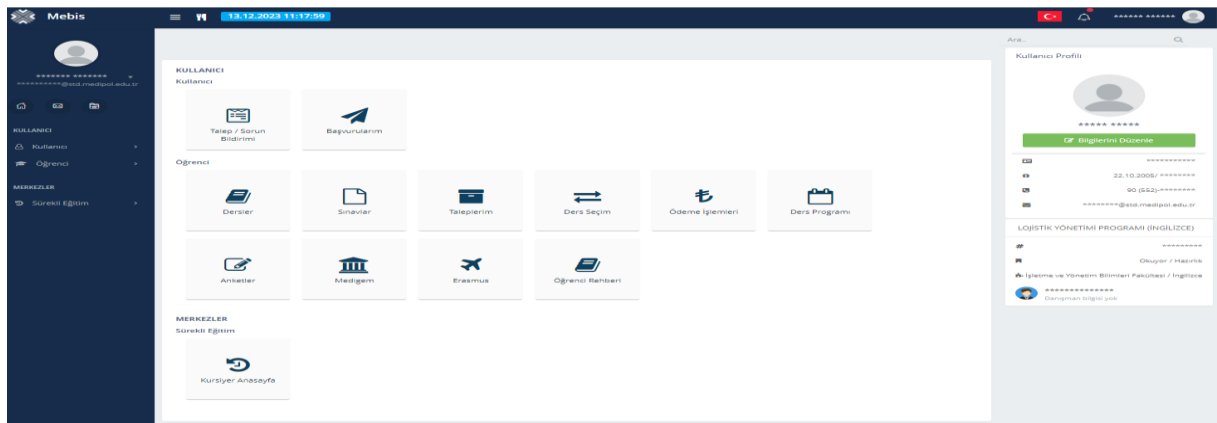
Mebis

13.12.2023 11:17:59

****** ******

******* *******
**********@std.medipol.edu.tr

KULLANICI
Kullanıcı
Öğrenci

MERKEZLER
Sürekli Eğitim

KULLANICI
Kullanıcı

Talep / Sorun Bildirimi

Başvurularım

Öğrenci

Dersler

Sınavlar

Taleplerim

Ders Seçim

Ödeme İşlemleri

Ders Programı

Anketler

Medigem

Erasmus

Öğrenci Rehberi

MERKEZLER
Sürekli Eğitim

Kursiyer Anasayfa

Ara...

Kullanıcı Profili

***** *****

Bilgilerini Düzenle

***********

22.10.2005/ ********

90 (552)-********

********@std.medipol.edu.tr

LOJİSTİK YÖNETİMİ PROGRAMI (İNGİLİZCE)

**********

Okuyor / Hazırlık

İşletme ve Yönetim Bilimleri Fakültesi / İngilizce

**************
Danışman bilgisi yok